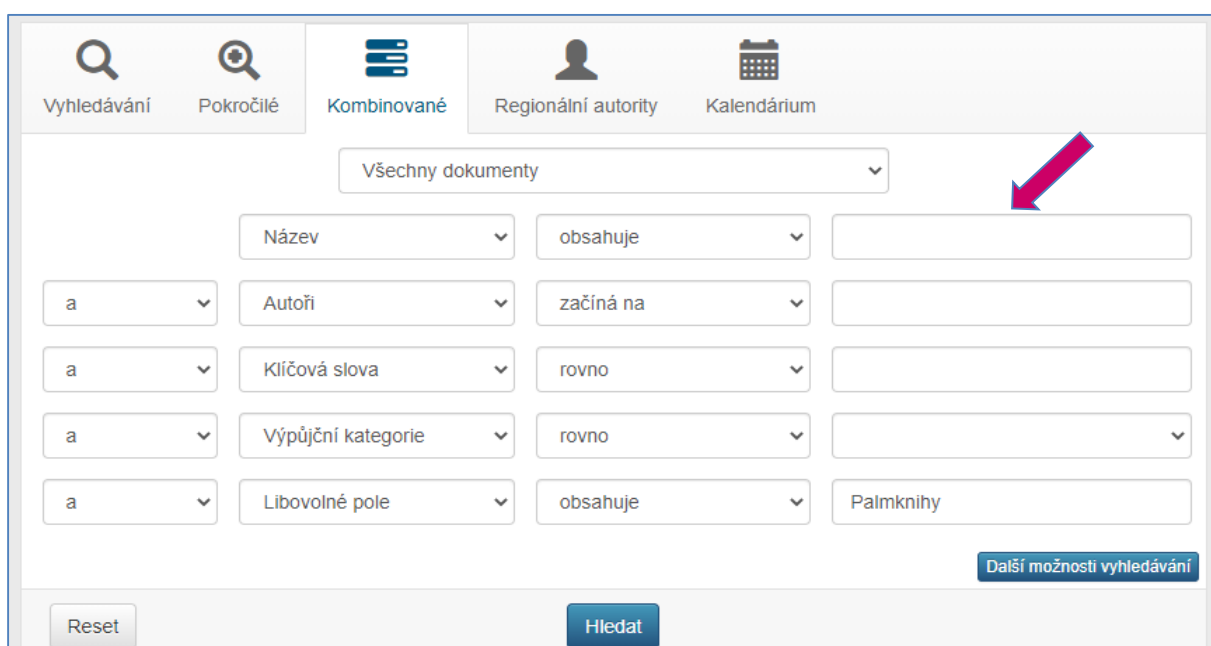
Vyhledávání Pokročilé Kombinované Regionální autority Kalendárium

Všechny dokumenty

| | | | |
|---|---|---|---|
| | Název | obsahuje | |
| a | Autoři | začíná na | |
| a | Klíčová slova | rovno | |
| a | Výpůjční kategorie | rovno | |
| a | Libovolné pole | obsahuje | Palmknihy |

Další možnosti vyhledávání

Reset

Hledat